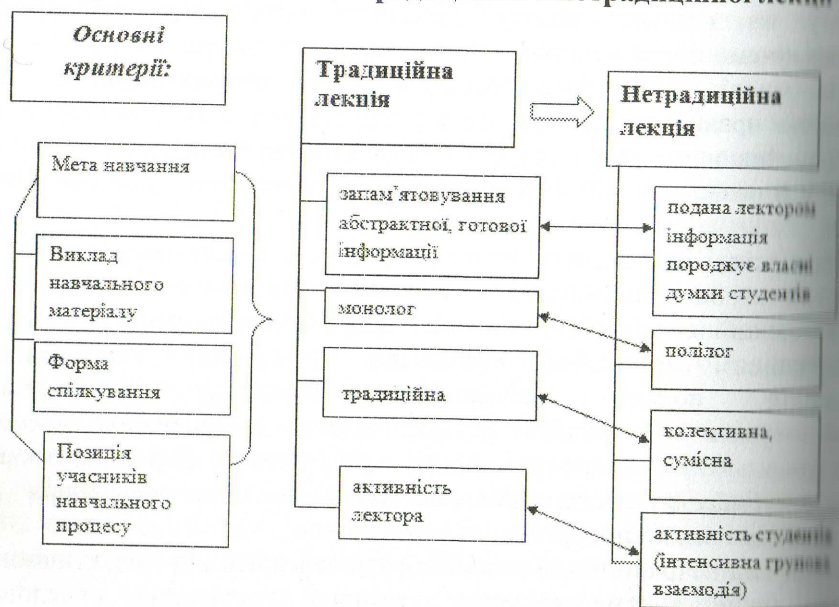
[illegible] нетрадиційної лекції

Основні критерії:

Традиційна лекція

Нетрадиційна лекція

Мета навчання

Виклад навчального матеріалу

Форма спілкування

Позиція учасників навчального процесу

запам'ятовування абстрактної, готової інформації

подана лектором інформація породжує власні думки студентів

монолог

полілог

традиційна

колективна, сумісна

активність лектора

активність студенті (інтенсивна групо взаємодія)